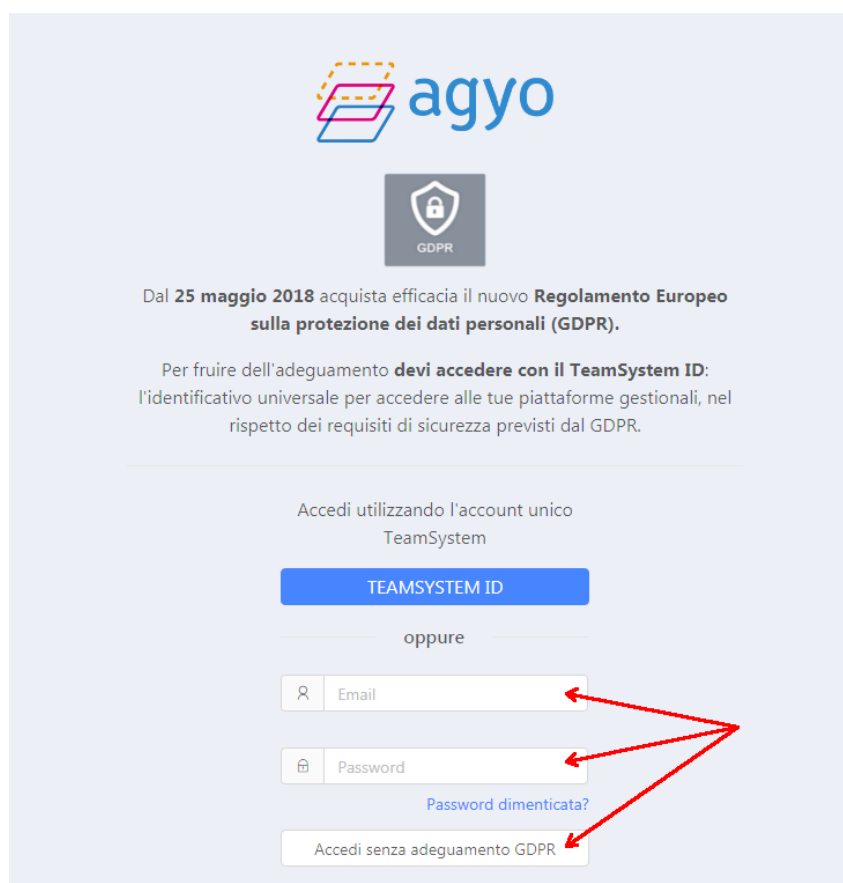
agyo

GDPR

Dal **25 maggio 2018** acquista efficacia il nuovo **Regolamento Europeo sulla protezione dei dati personali (GDPR).**

Per fruire dell'adeguamento **devi accedere con il TeamSystem ID**: l'identificativo universale per accedere alle tue piattaforme gestionali, nel rispetto dei requisiti di sicurezza previsti dal GDPR.

Accedi utilizzando l'account unico TeamSystem

TEAMSYSTEM ID

oppure

Email

Password

Password dimenticata?

Accedi senza adeguamento GDPR